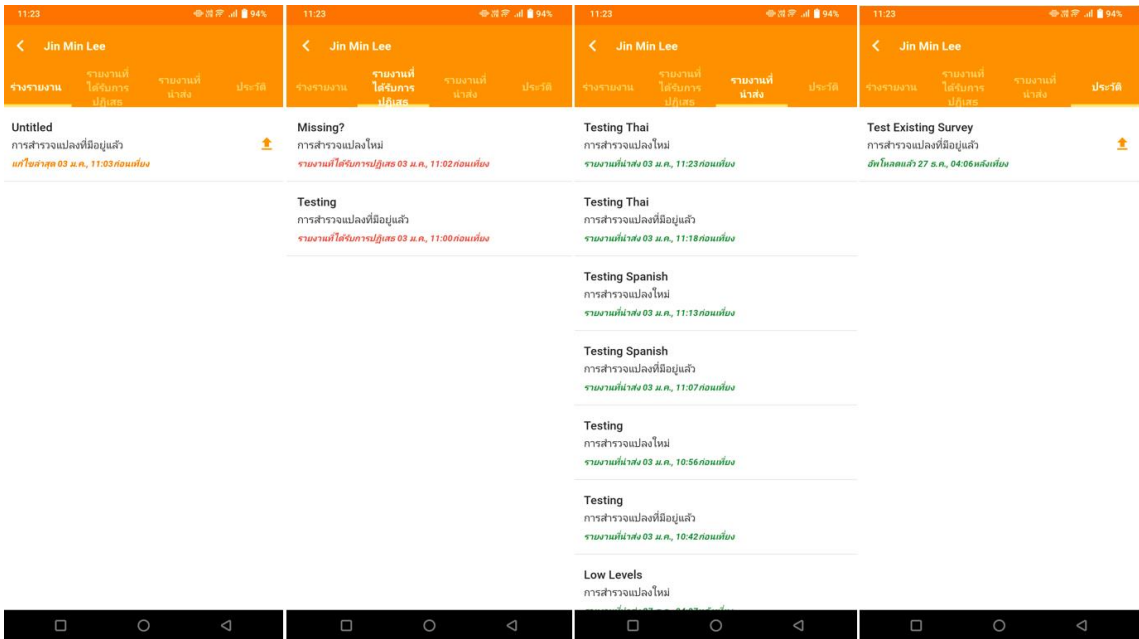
11:23 94%

Jin Min Lee

ร่างรายงาน | รายงานที่ได้รับการปฏิเสธ | รายงานที่นำส่ง | ประวัติ

Untitled
การสำรวจแปลงที่มีอยู่แล้ว
แก้ไขล่าสุด 03 ม.ค., 11:03ก่อนเที่ยง

11:23 94%

Jin Min Lee

ร่างรายงาน | รายงานที่ได้รับการปฏิเสธ | รายงานที่นำส่ง | ประวัติ

Missing?
การสำรวจแปลงใหม่
รายงานที่ได้รับการปฏิเสธ 03 ม.ค., 11:02ก่อนเที่ยง

Testing
การสำรวจแปลงที่มีอยู่แล้ว
รายงานที่ได้รับการปฏิเสธ 03 ม.ค., 11:00ก่อนเที่ยง

11:23 94%

Jin Min Lee

ร่างรายงาน | รายงานที่ได้รับการปฏิเสธ | รายงานที่นำส่ง | ประวัติ

Testing Thai
การสำรวจแปลงใหม่
รายงานที่นำส่ง 03 ม.ค., 11:23ก่อนเที่ยง

Testing Thai
การสำรวจแปลงที่มีอยู่แล้ว
รายงานที่นำส่ง 03 ม.ค., 11:18ก่อนเที่ยง

Testing Spanish
การสำรวจแปลงใหม่
รายงานที่นำส่ง 03 ม.ค., 11:13ก่อนเที่ยง

Testing Spanish
การสำรวจแปลงที่มีอยู่แล้ว
รายงานที่นำส่ง 03 ม.ค., 11:07ก่อนเที่ยง

Testing
การสำรวจแปลงใหม่
รายงานที่นำส่ง 03 ม.ค., 10:56ก่อนเที่ยง

Testing
การสำรวจแปลงที่มีอยู่แล้ว
รายงานที่นำส่ง 03 ม.ค., 10:42ก่อนเที่ยง

Low Levels
การสำรวจแปลงใหม่
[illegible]

11:23 94%

Jin Min Lee

ร่างรายงาน | รายงานที่ได้รับการปฏิเสธ | รายงานที่นำส่ง | ประวัติ

Test Existing Survey
การสำรวจแปลงที่มีอยู่แล้ว
อัพโหลดแล้ว 27 ธ.ค., 04:06หลังเที่ยง